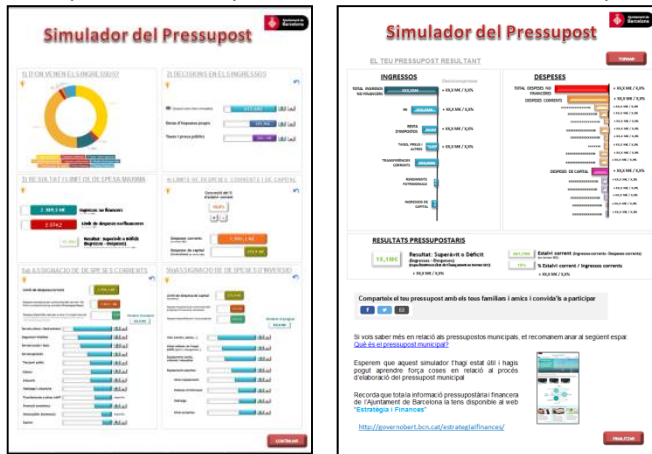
Simulador del Pressupost

Ajuntament de Barcelona

1) D'ON VENEN ELS INGRESSOS?

2) DECISIONS EN ELS INGRESSOS

3) RESULTAT I LÍMIT DE DESPESA MÀXIMA

2.384,3 M€ Ingressos no financers

2.374,2 Límit de despeses no financeres

Resultat: Superàvit o dèficit

4) LÍMIT DE DESPESA CORRENT I DE CAPITAL

5a) ASSIGNACIÓ DE DESPESES CORRENTS

5b) ASSIGNACIÓ DE DESPESES D'INVERSIÓ

CONTINUAR

Simulador del Pressupost

Ajuntament de Barcelona

EL TEU PRESSUPOST RESULTANT

TORNAR

INGRESSOS

DESPESES

TOTAL INGRESSOS NO FINANCERS

IBI

TAXES I PREUS PÚBLICS

TRANSFERÈNCIES CORRENTS

RENDIMENTS PATRIMONIALS

INGRESSOS DE CAPITAL

TOTAL DESPESES NO FINANCERES

DESPESES CORRENTS

DESPESES DE CAPITAL

RESULTATS PRESSUPOSTARIS

10,1 M€

Resultat: Superàvit o Dèficit

Estalvi corrent

% Estalvi corrent / Ingressos corrents

Comparteix el teu pressupost amb els teus familiars i amics i convida'ls a participar

Si vols saber més en relació als pressupostos municipals, et recomanem anar al següent espai: Què és el pressupost municipal?

Esperem que aquest simulador t'hagi estat útil i hagis pogut aprendre força coses en relació al procés d'elaboració del pressupost municipal

Recorda que tota la informació pressupostària i financera de l'Ajuntament de Barcelona la tens disponible al web "Estratègia i Finances"

http://governobert.bcn.cat/estrategiafinances/

FINALITZAR